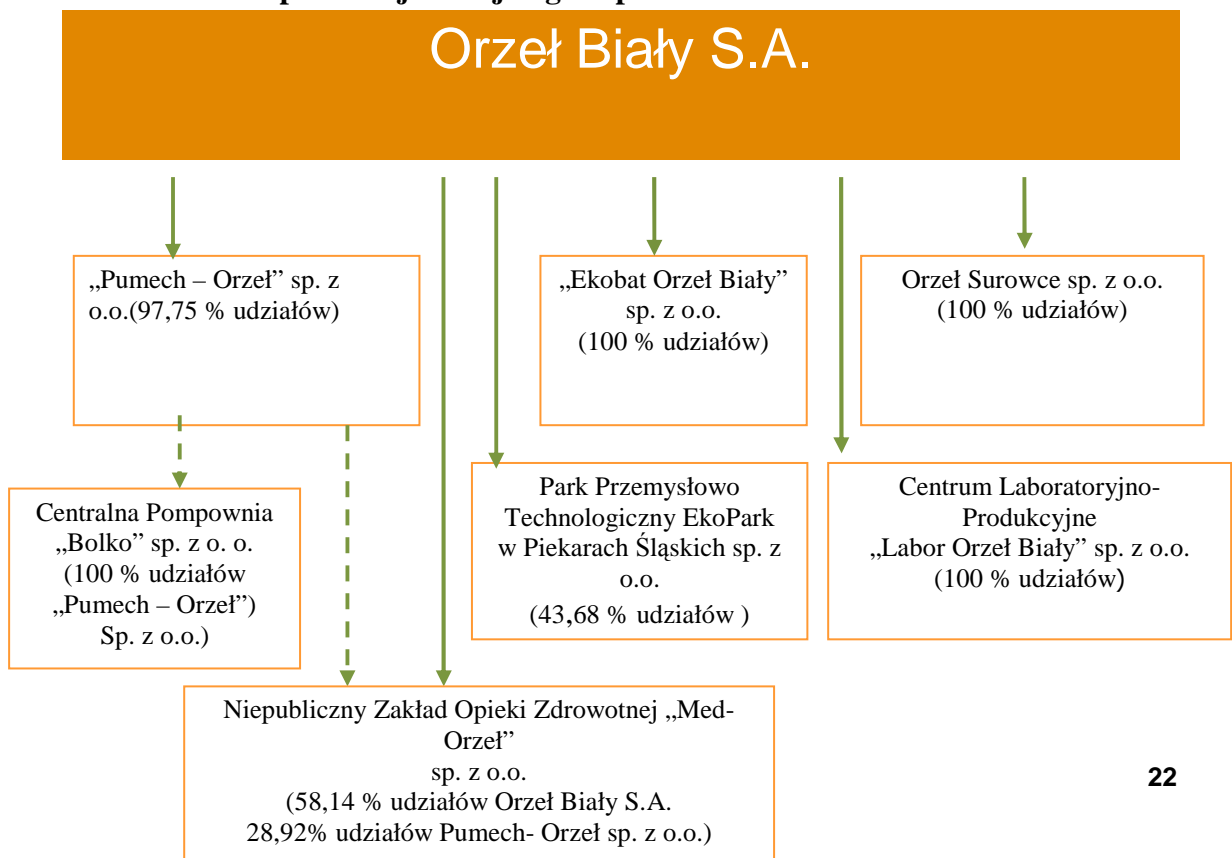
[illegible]

Orzeł Biały S.A.

„Pumech – Orzeł" sp. z o.o.(97,75 % udziałów)

„Ekobat Orzeł Biały" sp. z o.o. (100 % udziałów)

Orzeł Surowce sp. z o.o. (100 % udziałów)

Centralna Pompownia „Bolko" sp. z o. o. (100 % udziałów „Pumech – Orzeł") Sp. z o.o.)

Park Przemysłowo Technologiczny EkoPark w Piekarach Śląskich sp. z o.o. (43,68 % udziałów )

Centrum Laboratoryjno-Produkcyjne „Labor Orzeł Biały" sp. z o.o. (100 % udziałów)

Niepubliczny Zakład Opieki Zdrowotnej „Med-Orzeł" sp. z o.o. (58,14 % udziałów Orzeł Biały S.A. 28,92% udziałów Pumech- Orzeł sp. z o.o.)

22